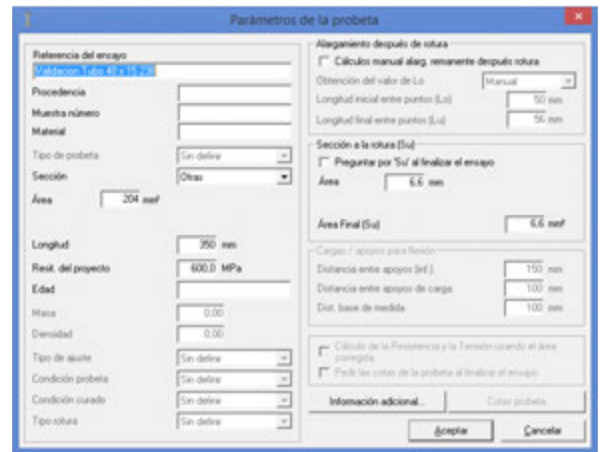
Parámetros de la probeta

Referencia del ensayo
Validacion Tubo 40 x 15 2,0

Procedencia
Muestra número
Material
Tipo de probeta | Sin definir
Sección | Otras
Área | 204 mm²

Longitud | 350 mm
Resist. del proyecto | 600,0 MPa
Edad
Masa | 0,00
Densidad | 0,00
Tipo de ajuste | Sin definir
Condición probeta | Sin definir
Condición curado | Sin definir
Tipo rotura | Sin definir

Alargamiento después de rotura
Cálculos manual alarg. remanente después rotura
Obtención del valor de Lo | Manual
Longitud inicial entre puntos (Lo) | 50 mm
Longitud final entre puntos (Lu) | 56 mm

Sección a la rotura (Su)
Preguntar por 'Su' al finalizar el ensayo
Área | 6,6 mm
Área Final (Su) | 6,6 mm²

Cargas / apoyos para flexión
Distancia entre apoyos (inf.) | 150 mm
Distancia entre apoyos de carga | 100 mm
Dist. base de medida | 100 mm

Cálculo de la Resistencia y la Tensión usando el área corregida
Pedir las cotas de la probeta al finalizar el ensayo

Información adicional... | Cotas probeta
Aceptar | Cancelar